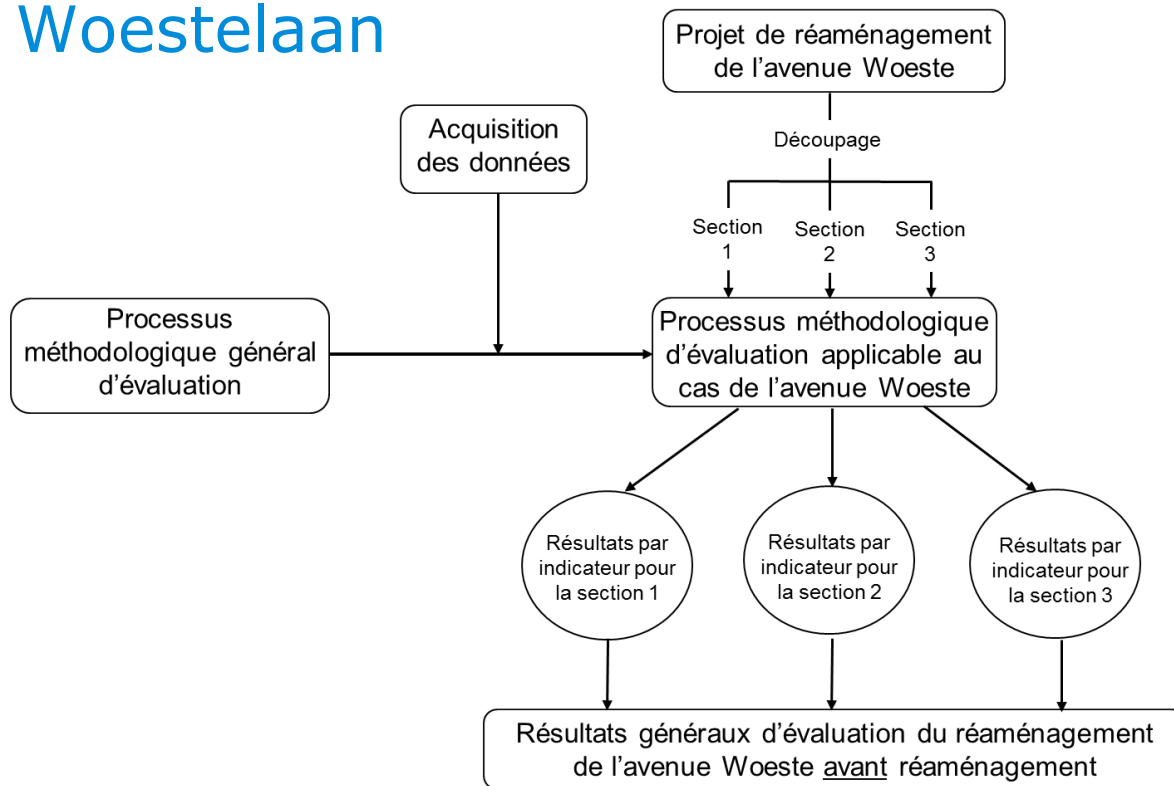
Woestelaan

Projet de réaménagement de l’avenue Woeste

Découpage

Section 1

Section 2

Section 3

Acquisition des données

Processus méthodologique général d’évaluation

Processus méthodologique d’évaluation applicable au cas de l’avenue Woeste

Résultats par indicateur pour la section 1

Résultats par indicateur pour la section 2

Résultats par indicateur pour la section 3

Résultats généraux d’évaluation du réaménagement de l’avenue Woeste avant réaménagement